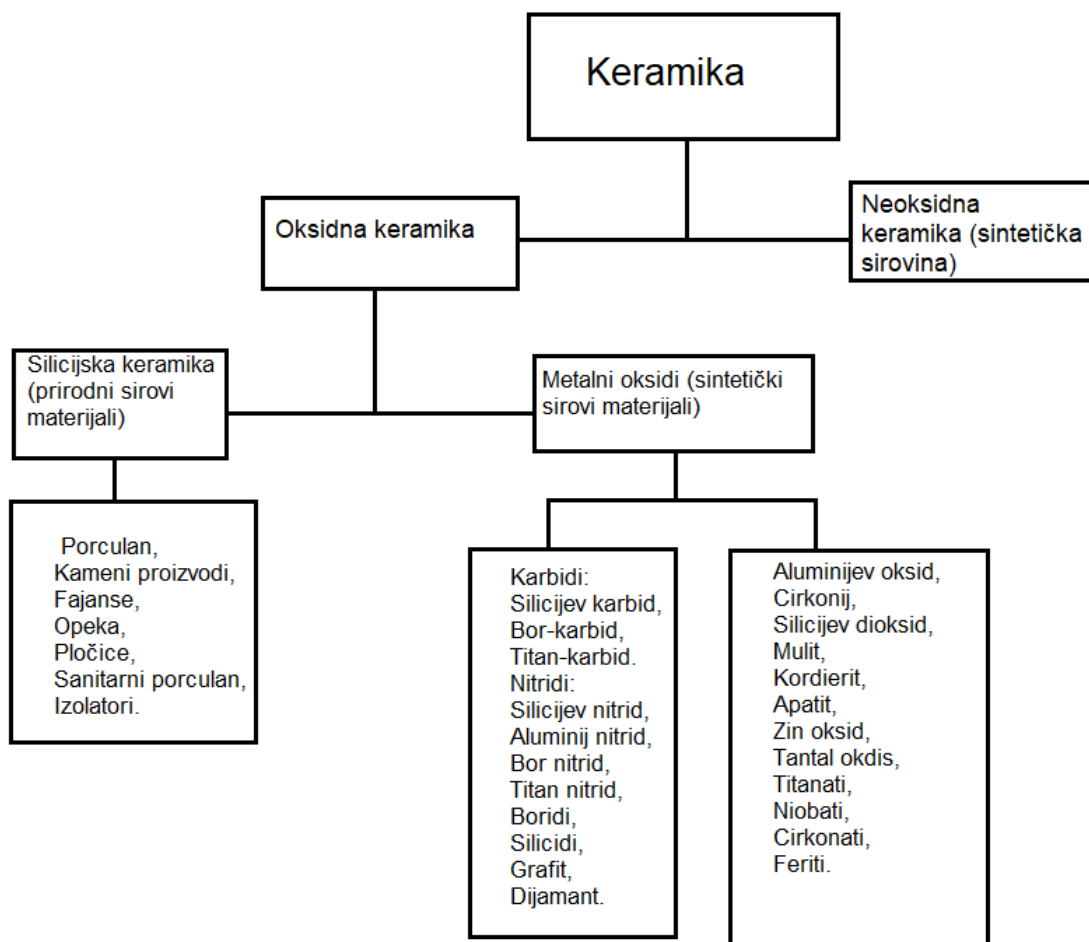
Keramika

Oksidna keramika

Neoksidna keramika (sintetička sirovina)

Silicijska keramika (prirodni sirovi materijali)

Metalni oksidi (sintetički sirovi materijali)

Porculan,
Kameni proizvodi,
Fajanse,
Opeka,
Pločice,
Sanitarni porculan,
Izolatori.

Karbidi:
Silicijev karbid,
Bor-karbid,
Titan-karbid.
Nitridi:
Silicijev nitrid,
Aluminij nitrid,
Bor nitrid,
Titan nitrid,
Boridi,
Silicidi,
Grafit,
Dijamant.

Aluminijev oksid,
Cirkonij,
Silicijev dioksid,
Mulit,
Kordierit,
Apatit,
Zin oksid,
Tantal okdis,
Titanati,
Niobati,
Cirkonati,
Feriti.